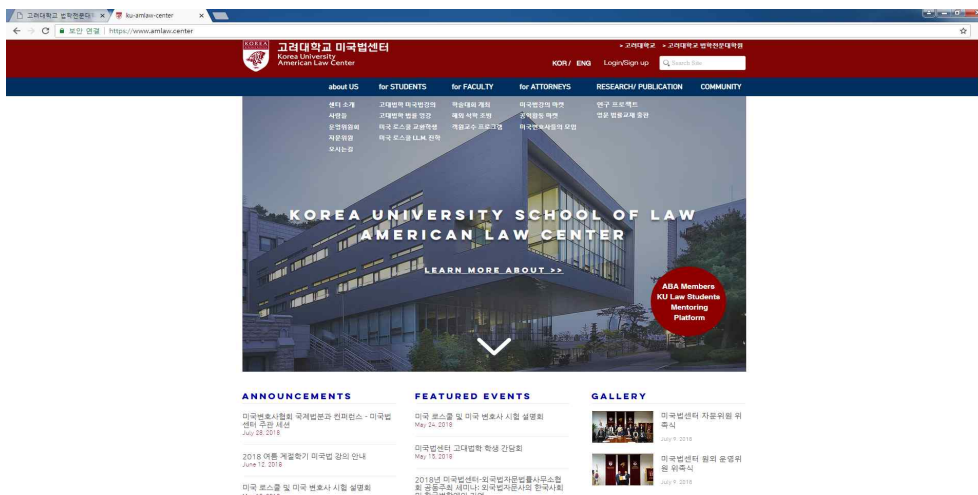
고려대학교 법학전문대 × ku-amlaw-center ×

보안 연결 | https://www.amlaw.center

KOREA
고려대학교 미국법센터
Korea University
American Law Center

» 고려대학교 » 고려대학교 법학전문대학원

KOR / ENG Login/Sign up Search Site

about US for STUDENTS for FACULTY for ATTORNEYS RESEARCH/ PUBLICATION COMMUNITY

센터 소개
사람들
운영위원회
자문위원
오시는길

고대법학 미국법강의
고대법학 법률 영문
미국 로스쿨 교환학생
미국 로스쿨 LL.M. 진학

학술대회 개최
해외 석학 초빙
객원교수 프로그램

미국법강의 매핑
공익활동 매핑
미국변호사들의 모임

연구 프로젝트
영문 법률교재 출판

KOREA UNIVERSITY SCHOOL OF LAW
AMERICAN LAW CENTER

LEARN MORE ABOUT >>

ABA Members
KU Law Students
Mentoring
Platform

ANNOUNCEMENTS

미국변호사협회 국제법분과 컨퍼런스 - 미국법센터 주관 세션
July 28, 2018

2018 여름 계절학기 미국법 강의 안내
June 12, 2018

미국 로스쿨 및 미국 변호사 시험 설명회
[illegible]

FEATURED EVENTS

미국 로스쿨 및 미국 변호사 시험 설명회
May 24, 2018

미국법센터 고대법학 학생 간담회
May 15, 2018

2018년 미국법센터-외국법자문법률사무소협회 공동주최 세미나: 외국법자문사의 한국사회 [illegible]

GALLERY

미국법센터 자문위원 위촉식
July 9, 2018

미국법센터 원외 운영위원 위촉식
July 9, 2018